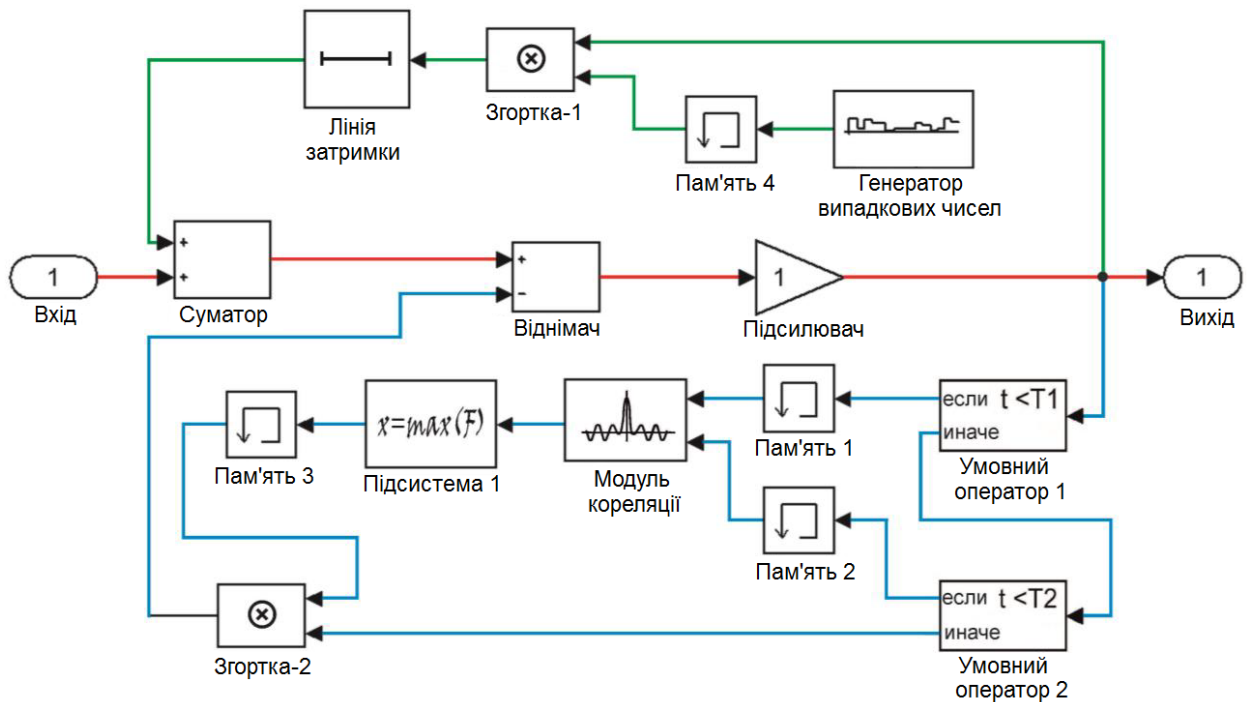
Лінія затримки

Згортка-1

Пам'ять 4

Генератор випадкових чисел

1
Вхід

+
+
Суматор

+
−
Віднімач

1
Підсилювач

1
Вихід

Пам'ять 3

x=max(F)
Підсистема 1

Модуль кореляції

Пам'ять 1

если t <T1
иначе
Умовний оператор 1

Пам'ять 2

если t <T2
иначе
Умовний оператор 2

Згортка-2